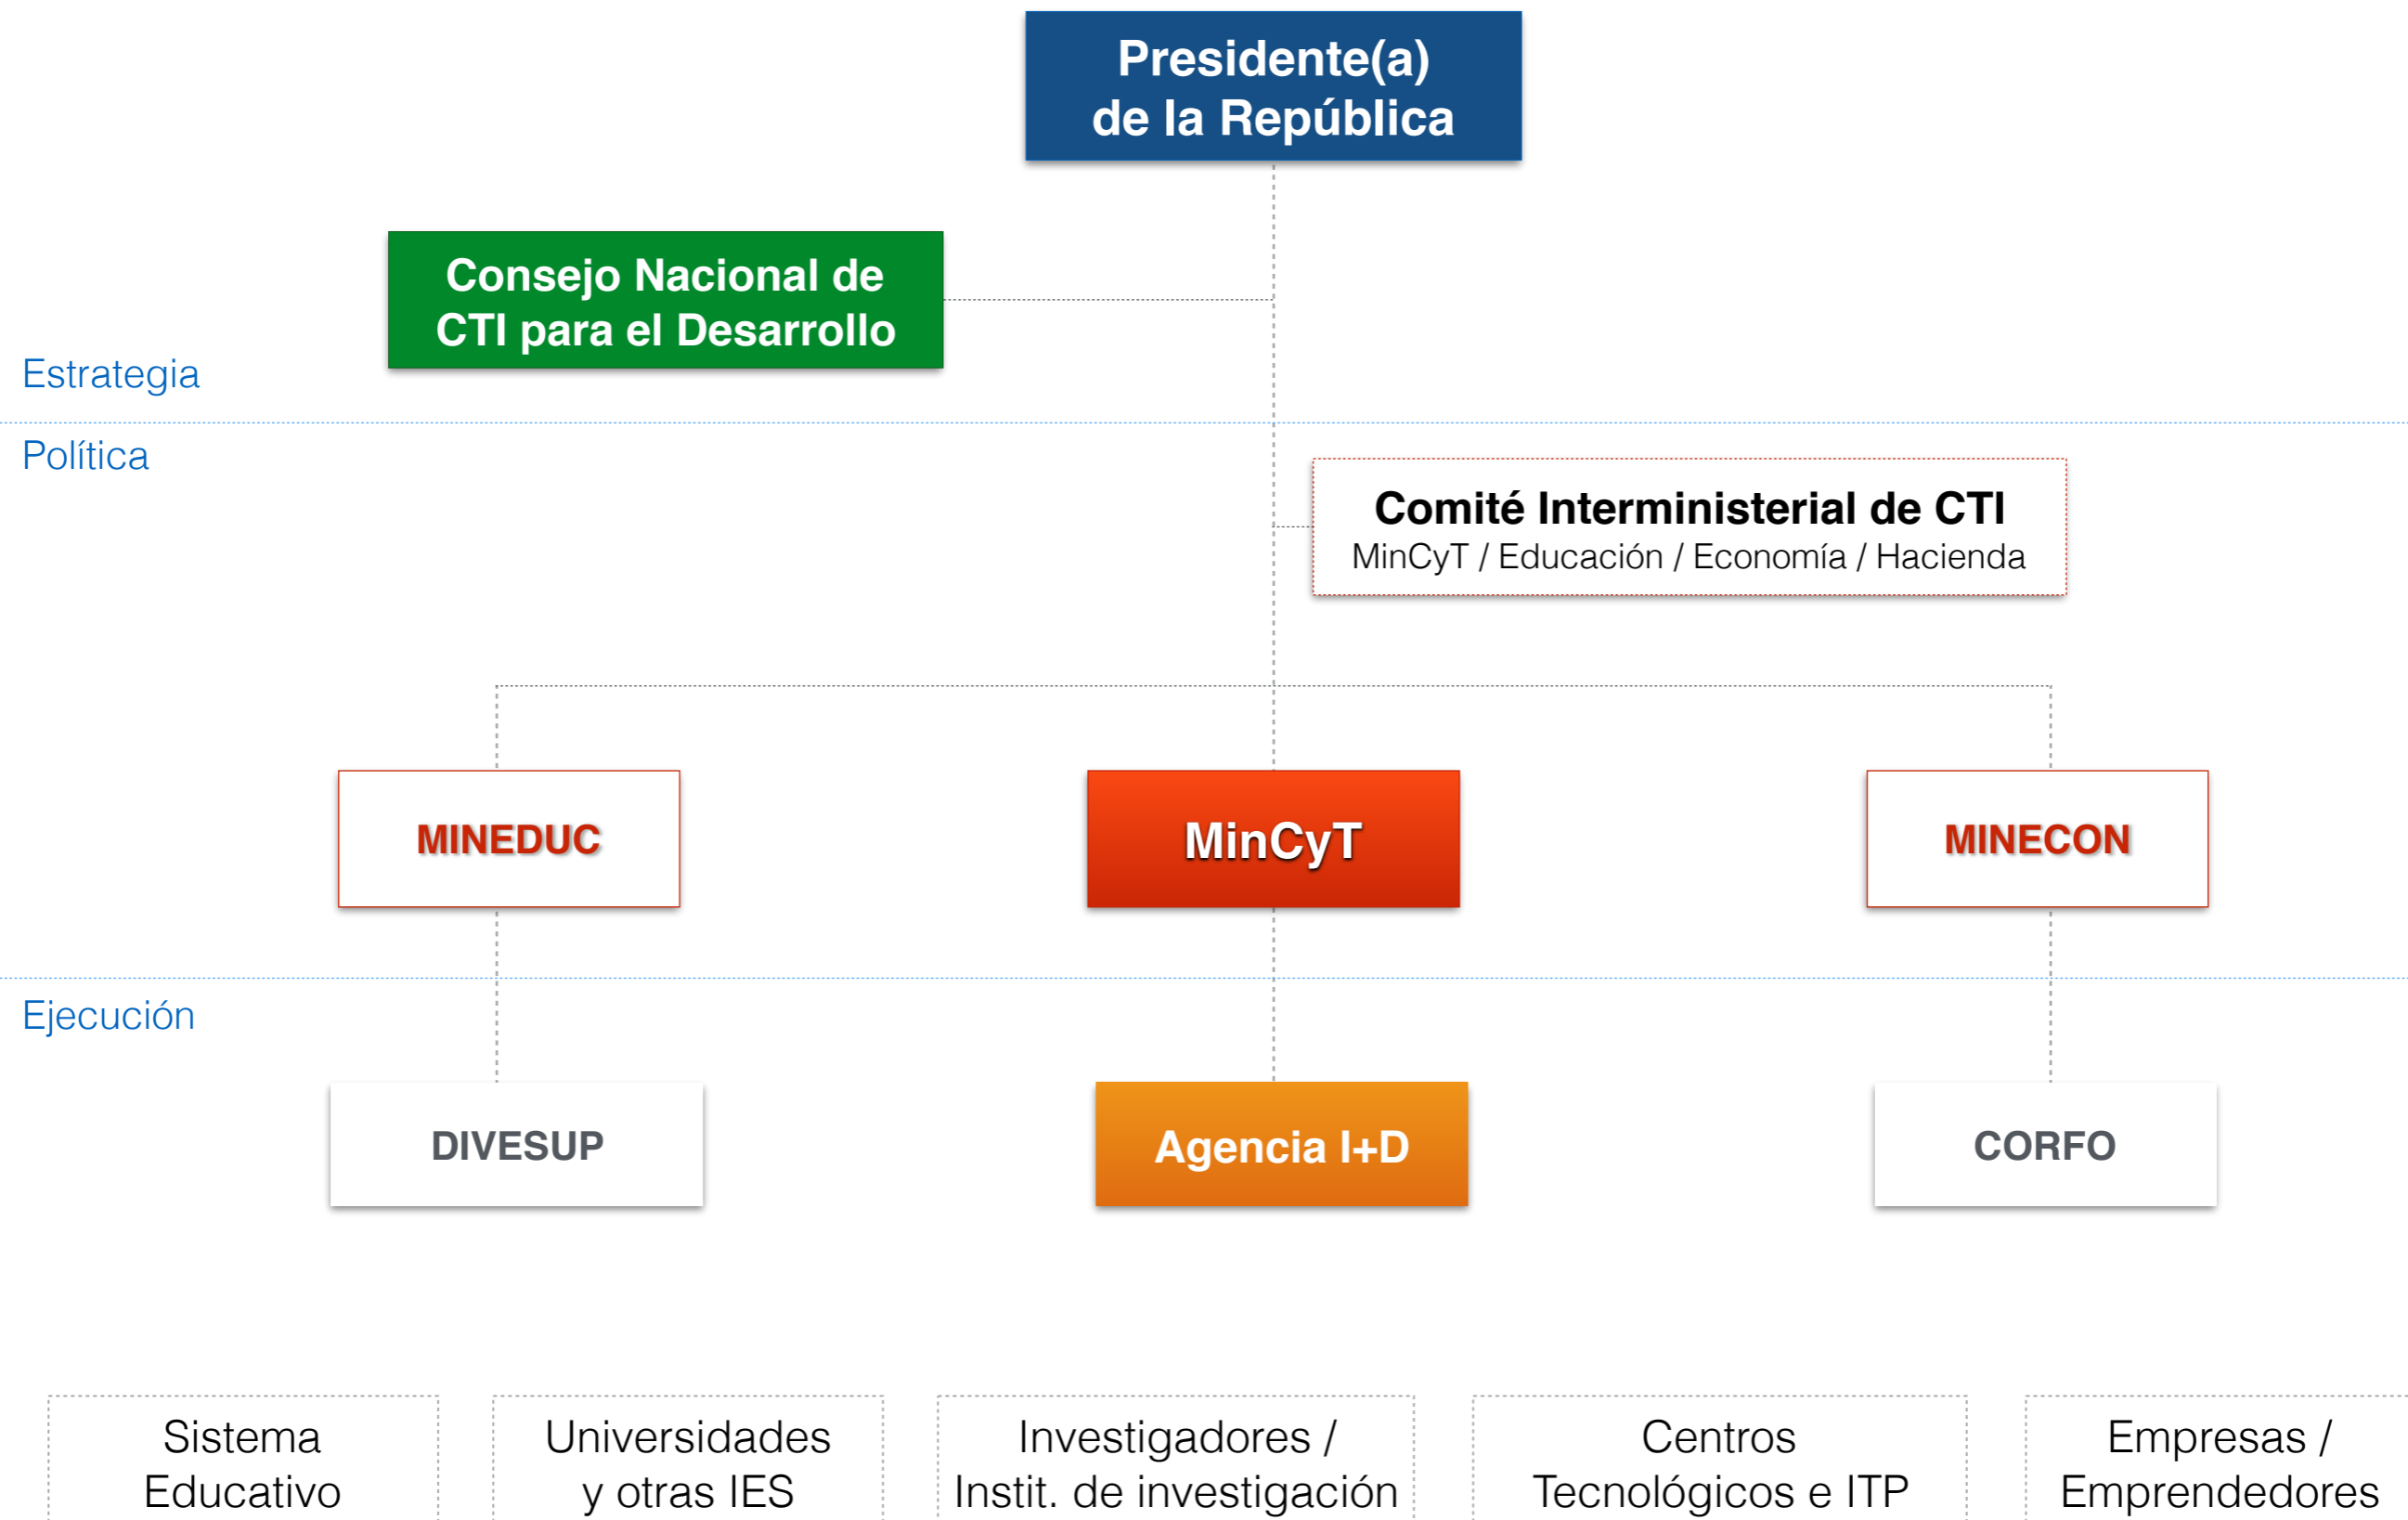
Presidente(a)
de la República

Consejo Nacional de
CTI para el Desarrollo

Estrategia

Política

Comité Interministerial de CTI
MinCyT / Educación / Economía / Hacienda

MINEDUC

MinCyT

MINECON

Ejecución

DIVESUP

Agencia I+D

CORFO

Sistema
Educativo

Universidades
y otras IES

Investigadores /
Instit. de investigación

Centros
Tecnológicos e ITP

Empresas /
Emprendedores